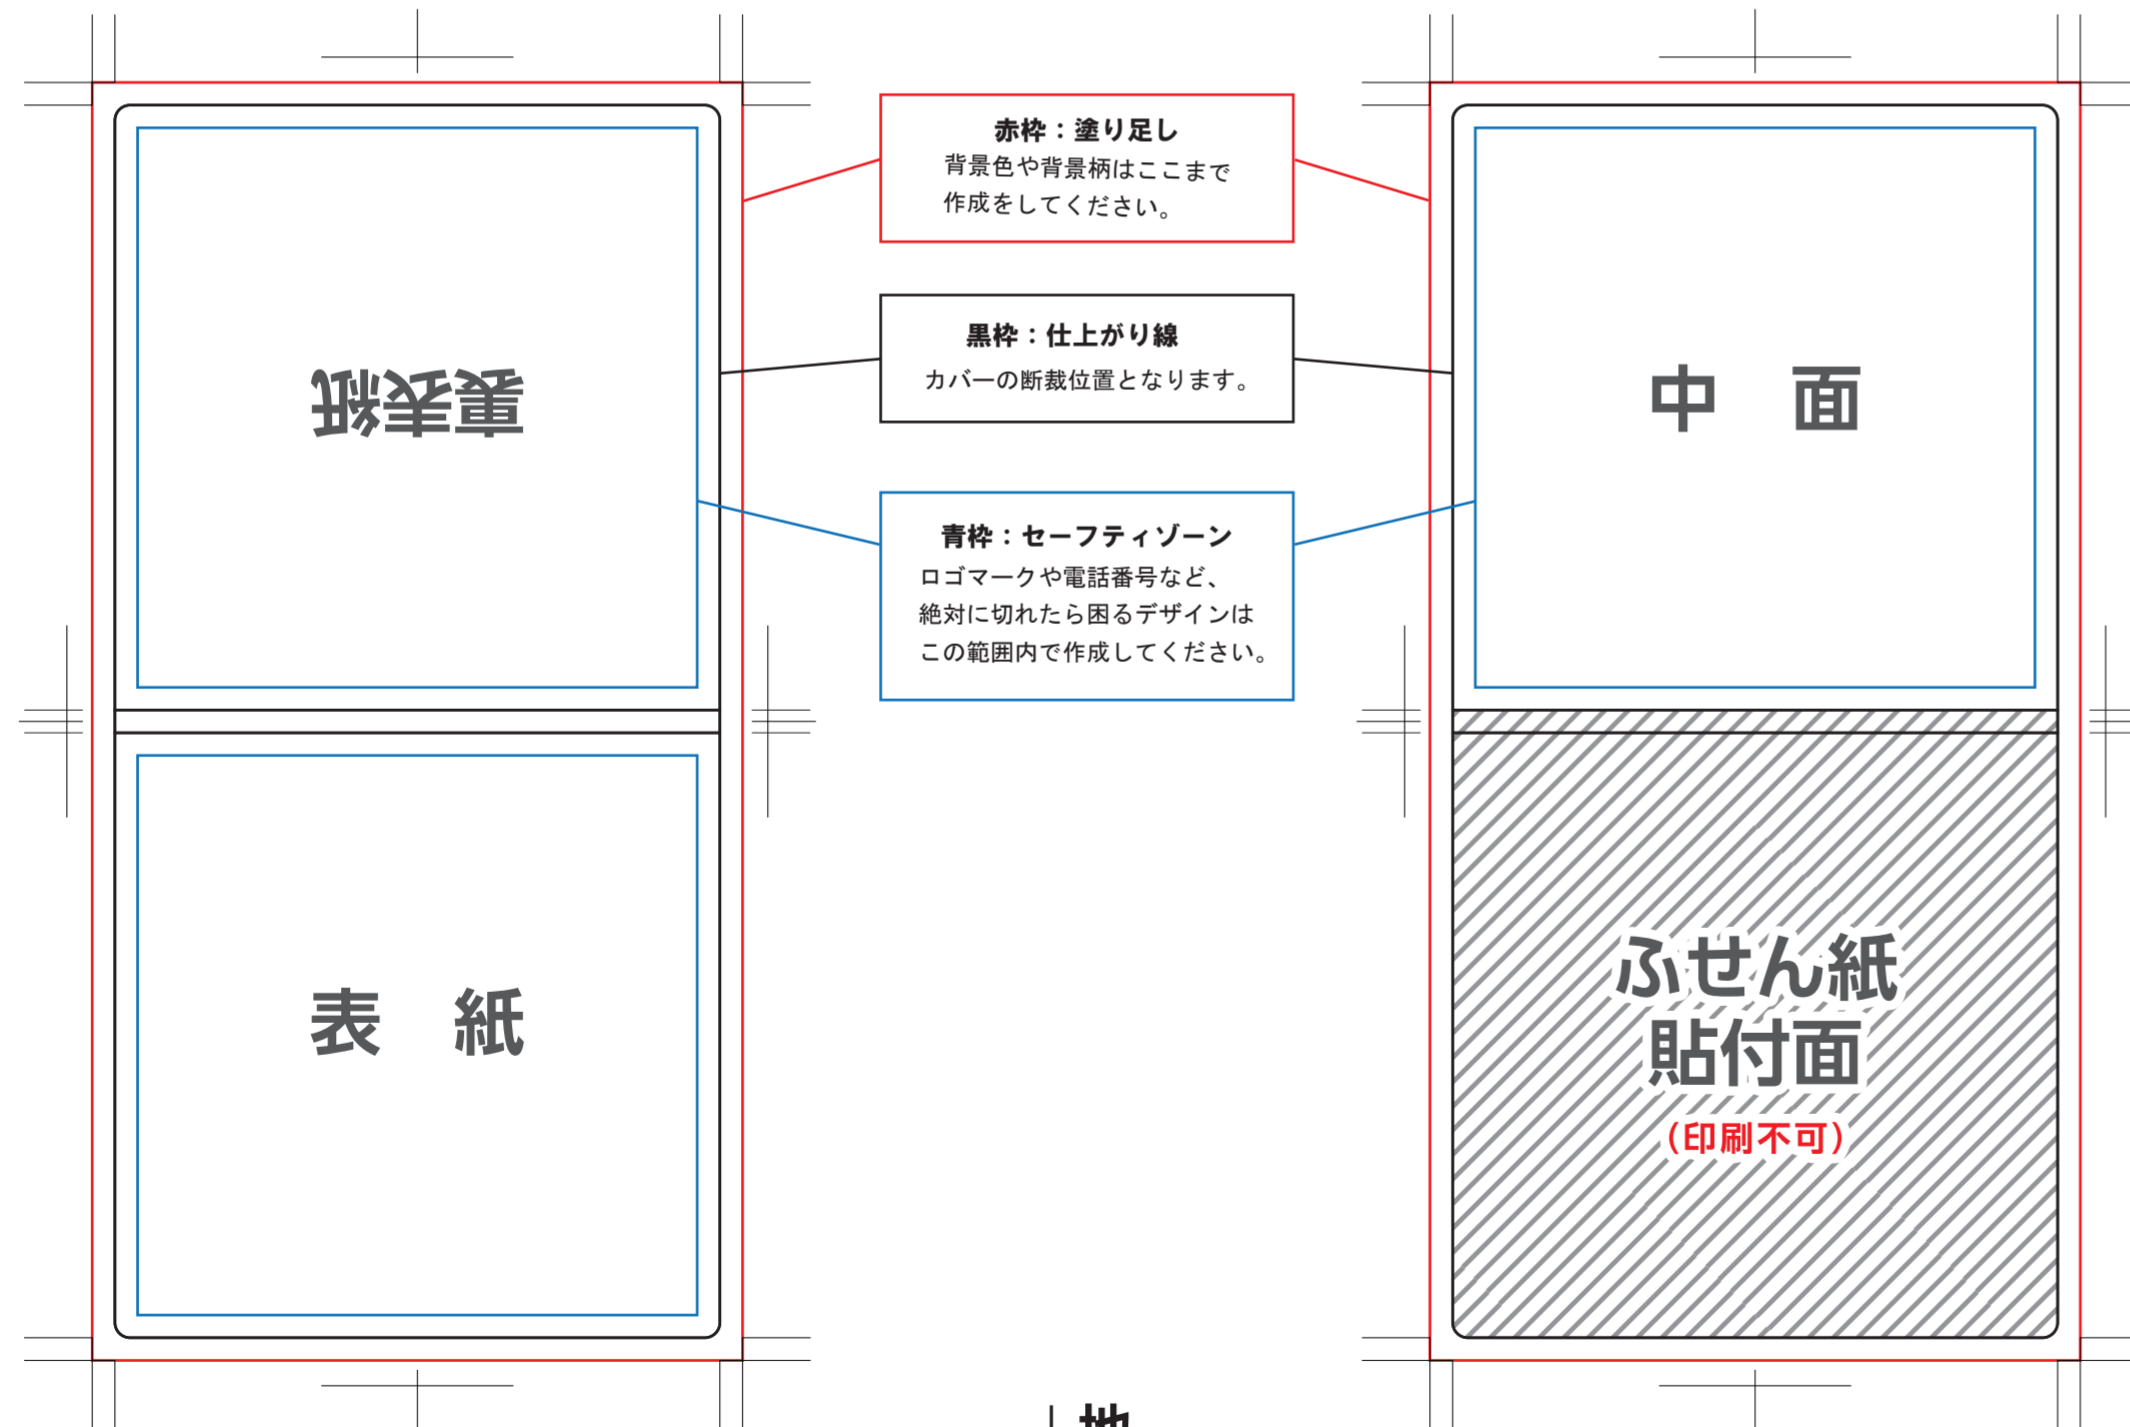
裏表紙

赤枠：塗り足し
背景色や背景柄はここまで作成をしてください。

黒枠：仕上がり線
カバーの断裁位置となります。

青枠：セーフティゾーン
ロゴマークや電話番号など、絶対に切れたら困るデザインはこの範囲内で作成してください。

中 面

表 紙

ふせん紙
貼付面
（印刷不可）

地